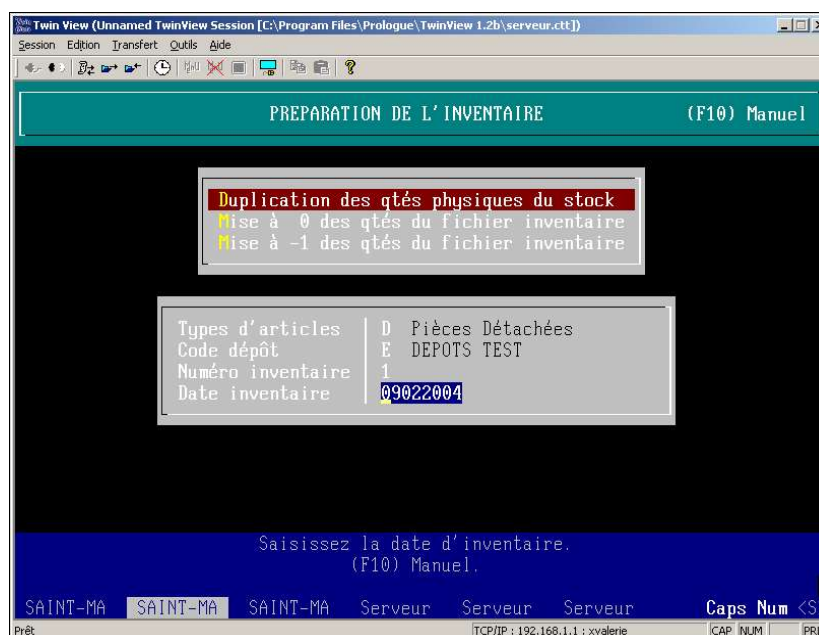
Twin View (Unnamed TwinView Session [C:\Program Files\Prologue\TwinView 1.2b\serveur.ctt])

Session Edition Transfert Outils Aide

PREPARATION DE L'INVENTAIRE (F10) Manuel

Duplication des qtés physiques du stock
Mise à 0 des qtés du fichier inventaire
Mise à -1 des qtés du fichier inventaire

| | |
|---|---|
| Types d'articles | D Pièces Détachées |
| Code dépôt | E DEPOTS TEST |
| Numéro inventaire | 1 |
| Date inventaire | 09022004 |

Saisissez la date d'inventaire.
(F10) Manuel.

SAINT-MA SAINT-MA SAINT-MA Serveur Serveur Serveur Caps Num <S

Prêt TCP/IP : 192.168.1.1 : xvalerie CAP NUM PR